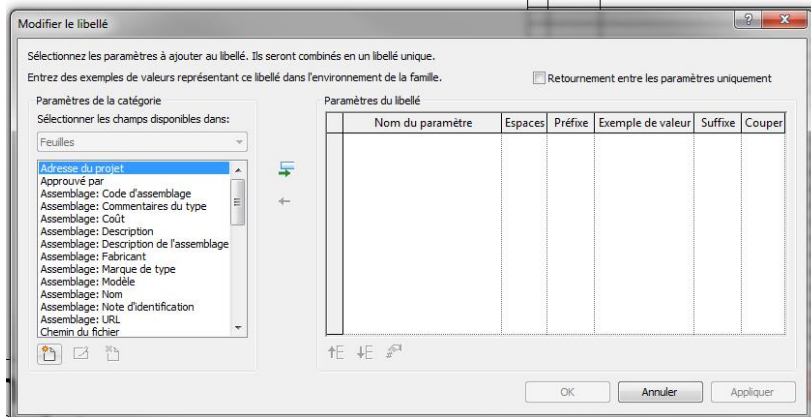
Modifier le libellé

Sélectionnez les paramètres à ajouter au libellé. Ils seront combinés en un libellé unique.

Entrez des exemples de valeurs représentant ce libellé dans l'environnement de la famille.

Retournement entre les paramètres uniquement

Paramètres de la catégorie

Sélectionner les champs disponibles dans:

Feuilles

Adresse du projet
Approuvé par
Assemblage: Code d'assemblage
Assemblage: Commentaires du type
Assemblage: Coût
Assemblage: Description
Assemblage: Description de l'assemblage
Assemblage: Fabricant
Assemblage: Marque de type
Assemblage: Modèle
Assemblage: Nom
Assemblage: Note d'identification
Assemblage: URL
Chemin du fichier

Paramètres du libellé

| | Nom du paramètre | Espaces | Préfixe | Exemple de valeur | Suffixe | Couper |
|---|---|---|---|---|---|---|

OK Annuler Appliquer